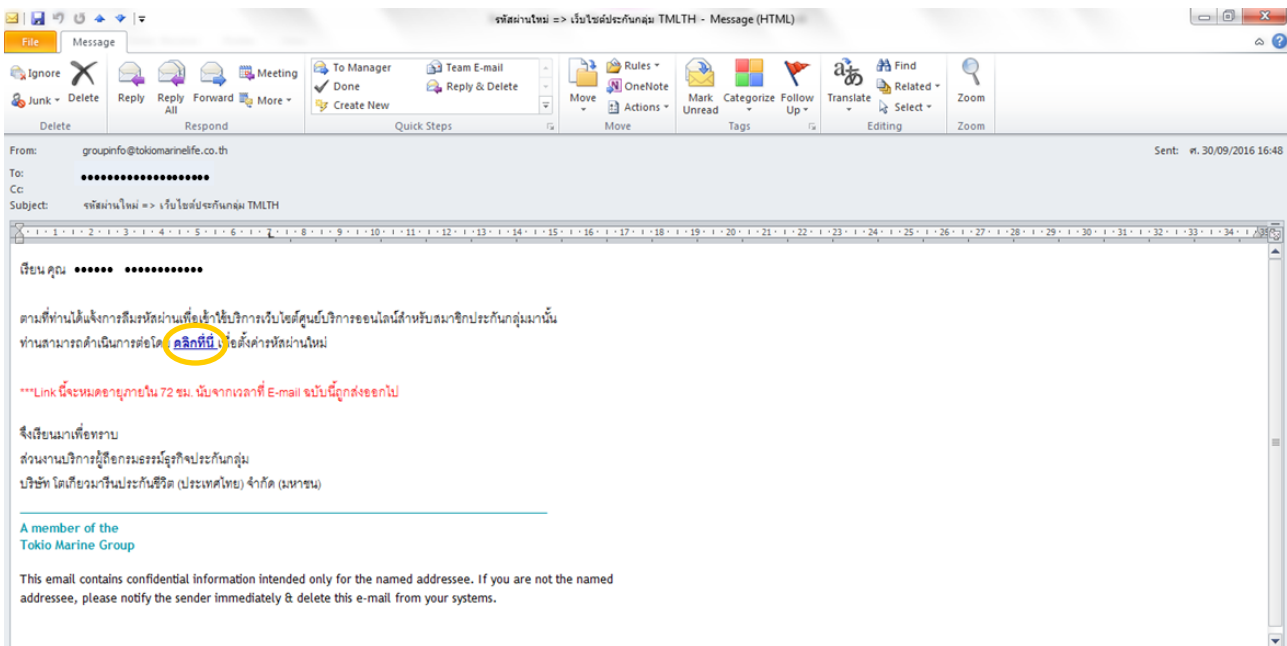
รหัสผ่านใหม่ => เว็บไซต์ประกันกลุ่ม TMLTH - Message (HTML)

File | Message

Ignore | Junk | Delete
Delete

Reply | Reply All | Forward | Meeting | More
Respond

To Manager | Done | Create New | Team E-mail | Reply & Delete
Quick Steps

Move | Rules | OneNote | Actions
Move

Mark Unread | Categorize | Follow Up
Tags

Translate | Find | Related | Select
Editing

Zoom
Zoom

From: groupinfo@tokiomarinelife.co.th
Sent: ศ. 30/09/2016 16:48
To: ••••••••••••••••••••
Cc:
Subject: รหัสผ่านใหม่ => เว็บไซต์ประกันกลุ่ม TMLTH

เรียน คุณ •••••• ••••••••••••

ตามที่ท่านได้แจ้งการลืมรหัสผ่านเพื่อเข้าใช้บริการเว็บไซต์ศูนย์บริการออนไลน์สำหรับสมาชิกประกันกลุ่มมานั้น
ท่านสามารถดำเนินการต่อโดย คลิกที่นี่ เพื่อตั้งค่ารหัสผ่านใหม่

***Link นี้จะหมดอายุภายใน 72 ชม. นับจากเวลาที่ E-mail ฉบับนี้ถูกส่งออกไป

จึงเรียนมาเพื่อทราบ
ส่วนงานบริการผู้ถือกรมธรรม์ธุรกิจประกันกลุ่ม
บริษัท โตเกียวมารีนประกันชีวิต (ประเทศไทย) จำกัด (มหาชน)

A member of the
Tokio Marine Group

This email contains confidential information intended only for the named addressee. If you are not the named addressee, please notify the sender immediately & delete this e-mail from your systems.